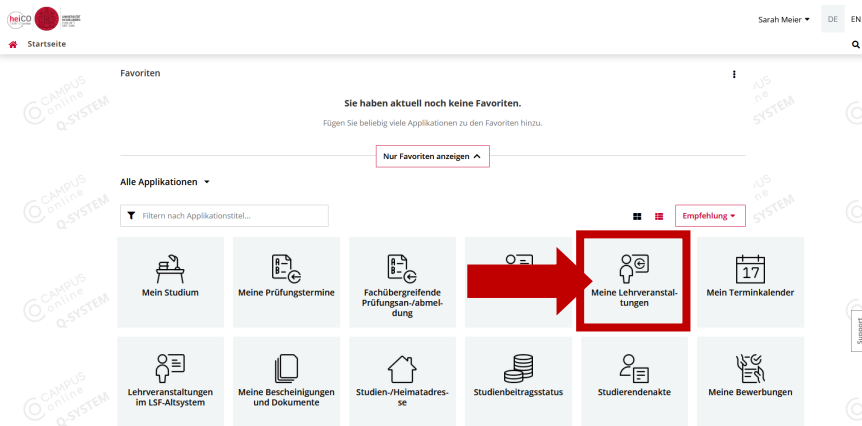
heiCO

Sarah Meier DE EN

Startseite

Favoriten

Sie haben aktuell noch keine Favoriten.

Fügen Sie beliebig viele Applikationen zu den Favoriten hinzu.

Nur Favoriten anzeigen

Alle Applikationen

Filtern nach Applikationstitel...

Empfehlung

Mein Studium

Meine Prüfungstermine

Fachübergreifende Prüfungsan-/abmeldung

Meine Lehrveranstaltungen

17

Mein Terminkalender

Lehrveranstaltungen im LSF-Altsystem

Meine Bescheinigungen und Dokumente

Studien-/Heimatadresse

Studienbeitragsstatus

Studierendenakte

Meine Bewerbungen

Support

CAMPUS online Q-SYSTEM